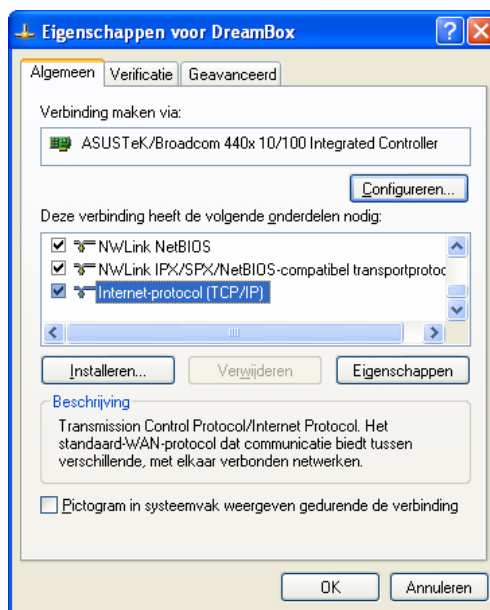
Eigenschappen voor DreamBox

?

X

Algemeen

Verificatie

Geavanceerd

Verbinding maken via:

ASUSTeK/Broadcom 440x 10/100 Integrated Controller

Configureren...

Deze verbinding heeft de volgende onderdelen nodig:

NWLink NetBIOS

NWLink IPX/SPX/NetBIOS-compatibel transportprotoc

Internet-protocol (TCP/IP)

Installeren...

Verwijderen

Eigenschappen

Beschrijving

Transmission Control Protocol/Internet Protocol. Het standaard-WAN-protocol dat communicatie biedt tussen verschillende, met elkaar verbonden netwerken.

Pictogram in systeemvak weergeven gedurende de verbinding

OK

Annuleren